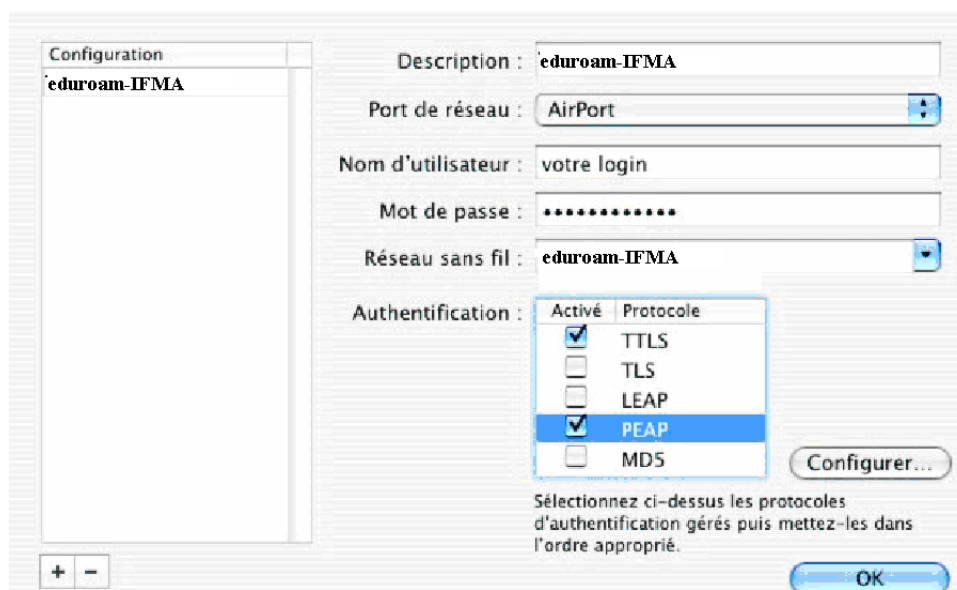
Configuration
eduroam-IFMA

Description : eduroam-IFMA
Port de réseau : AirPort
Nom d'utilisateur : votre login
Mot de passe : ••••••••••••
Réseau sans fil : eduroam-IFMA
Authentification :

| Activé | Protocole |
|---|---|
| ☑ | TTLS |
| ☐ | TLS |
| ☐ | LEAP |
| ☑ | PEAP |
| ☐ | MD5 |

Configurer...

Sélectionnez ci-dessus les protocoles d'authentification gérés puis mettez-les dans l'ordre approprié.

+ −

OK